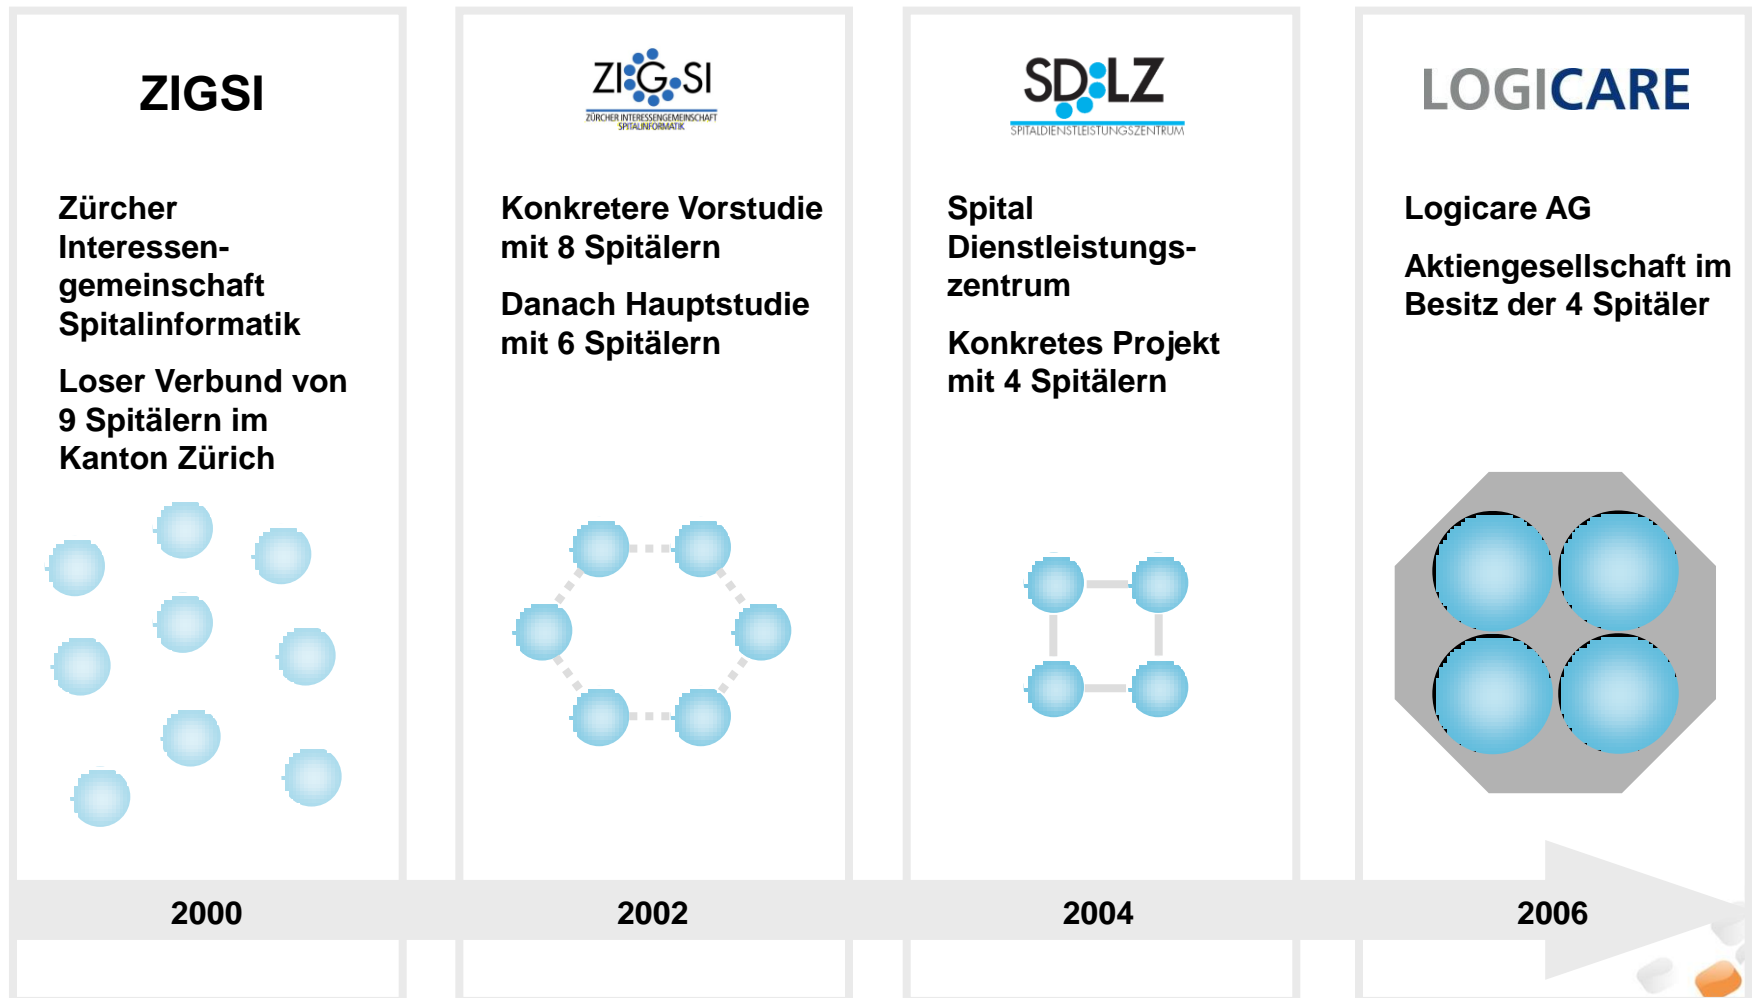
ZIGSI

Zürcher Interessengemeinschaft Spitalinformatik

Loser Verbund von 9 Spitälern im Kanton Zürich

2000

ZIGSI
ZÜRCHER INTERESSENGEMEINSCHAFT SPITALINFORMATIK

Konkretere Vorstudie mit 8 Spitälern

Danach Hauptstudie mit 6 Spitälern

2002

SDLZ
SPITALDIENSTLEISTUNGSZENTRUM

Spital Dienstleistungszentrum

Konkretes Projekt mit 4 Spitälern

2004

LOGICARE

Logicare AG

Aktiengesellschaft im Besitz der 4 Spitäler

2006